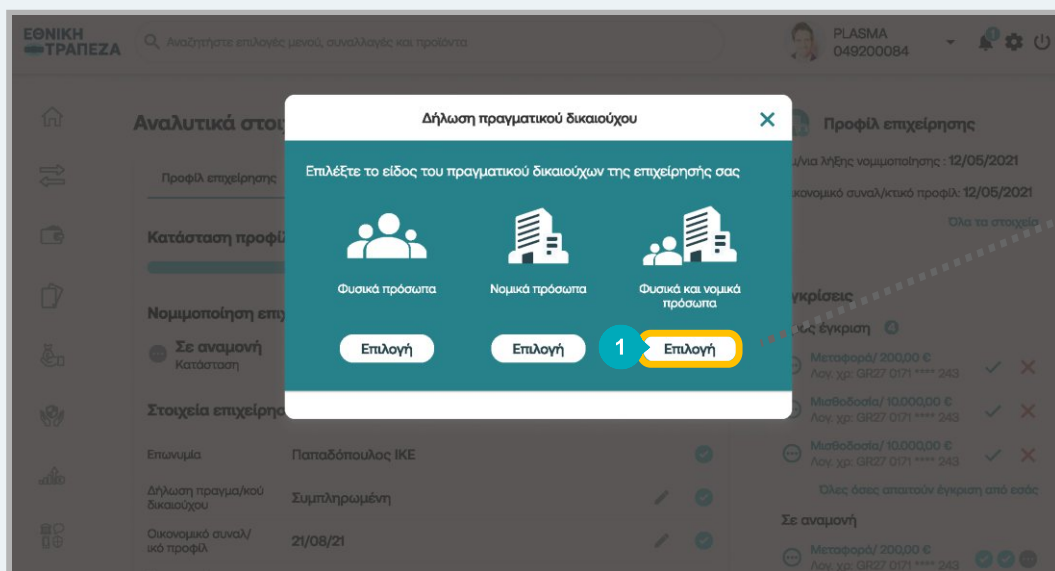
ΕΘΝΙΚΗ ΤΡΑΠΕΖΑ

Αναζητήστε επιλογές μενού, συναλλαγές και προϊόντα

PLASMA
049200084

Αναλυτικά στοι

Προφίλ επιχείρησης

Κατάσταση προφίλ

Νομιμοποίηση επι

Σε αναμονή
Κατάσταση

Στοιχεία επιχείρησ

| | | |
|---|---|---|
| Επωνυμία | Παπαδόπουλος ΙΚΕ | |
| Δήλωση πραγμα/κού δικαιούχου | Συμπληρωμένη | |
| Οικονομικό συναλ/ικό προφίλ | 21/08/21 | |

Προφίλ επιχείρησης

/νια λήξης νομιμοποίησης : 12/05/2021

κονομικό συναλ/κτικό προφίλ: 12/05/2021

Όλα τα στοιχεία

γκρίσεις

ς έγκριση 4

Μεταφορά/ 200,00 €
Λογ. χρ: GR27 0171 **** 243

Μισθοδοσία/ 10.000,00 €
Λογ. χρ: GR27 0171 **** 243

Μισθοδοσία/ 10.000,00 €
Λογ. χρ: GR27 0171 **** 243

Όλες όσες απαιτούν έγκριση από εσάς

Σε αναμονή

Μεταφορά/ 200,00 €
Λογ. χρ: GR27 0171 **** 243

Δήλωση πραγματικού δικαιούχου

Επιλέξτε το είδος του πραγματικού δικαιούχων της επιχείρησής σας

Φυσικά πρόσωπα
Επιλογή

Νομικά πρόσωπα
Επιλογή

Φυσικά και νομικά πρόσωπα
1
Επιλογή